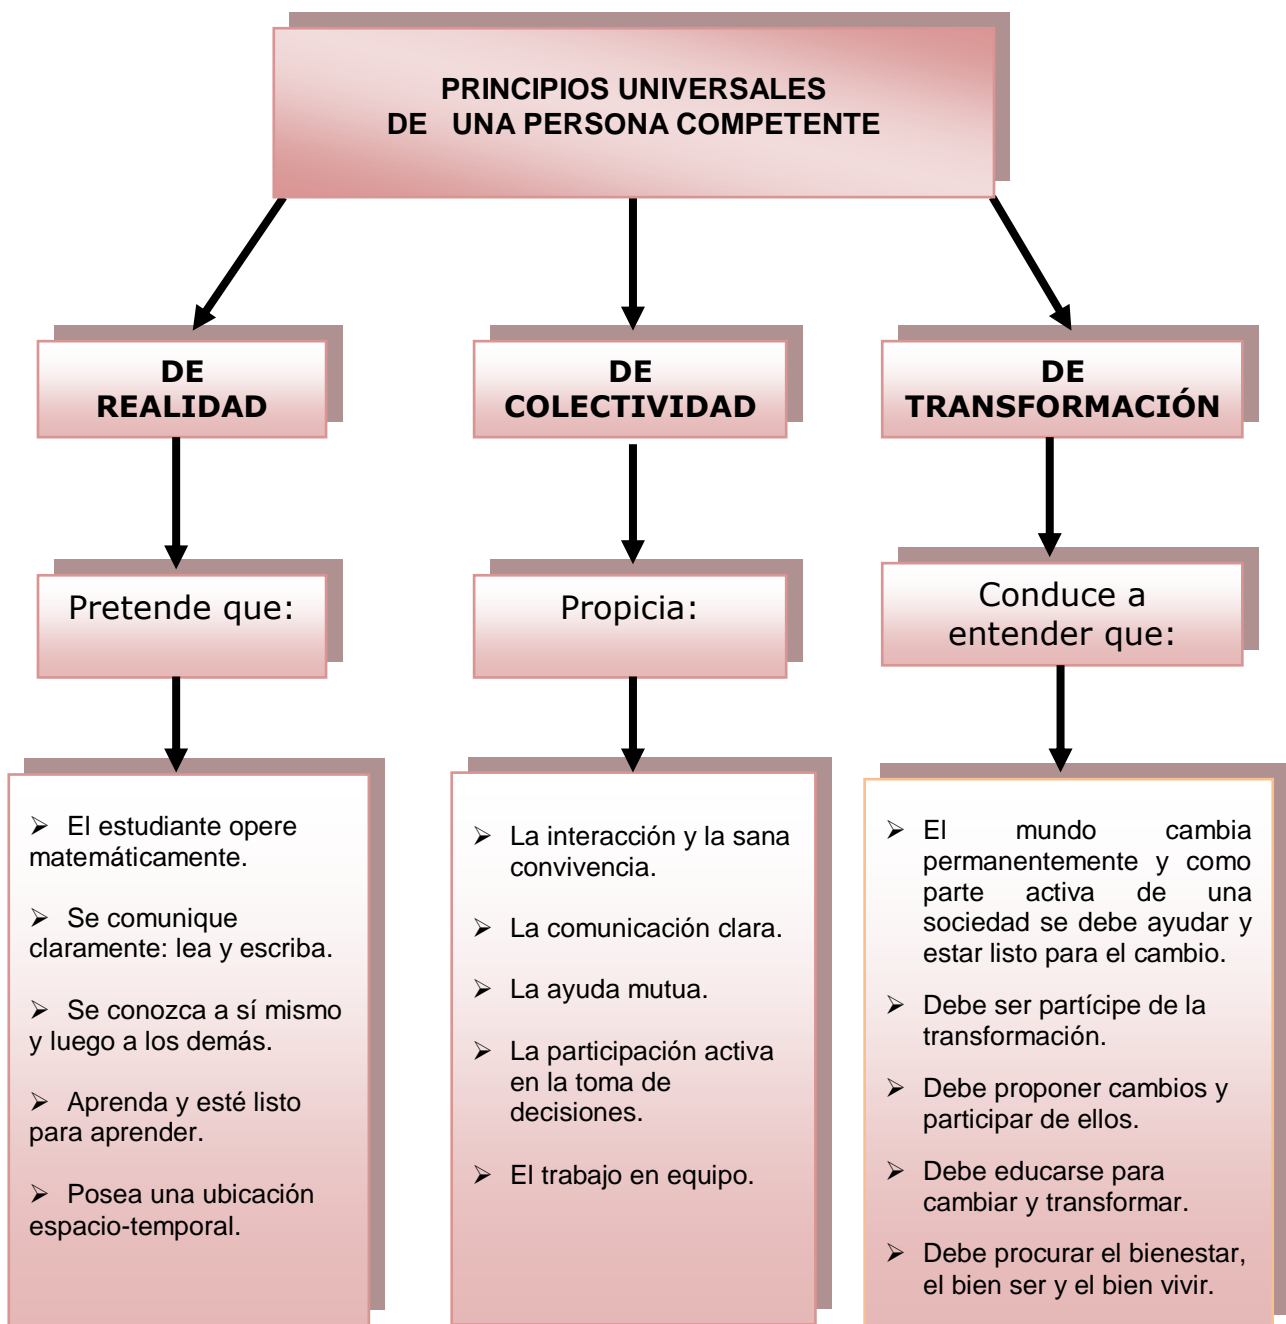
PRINCIPIOS UNIVERSALES
DE UNA PERSONA COMPETENTE

DE
REALIDAD

DE
COLECTIVIDAD

DE
TRANSFORMACIÓN

Pretende que:

Propicia:

Conduce a entender que:

➢ El estudiante opere matemáticamente.

➢ Se comunique claramente: lea y escriba.

➢ Se conozca a sí mismo y luego a los demás.

➢ Aprenda y esté listo para aprender.

➢ Posea una ubicación espacio-temporal.

➢ La interacción y la sana convivencia.

➢ La comunicación clara.

➢ La ayuda mutua.

➢ La participación activa en la toma de decisiones.

➢ El trabajo en equipo.

➢ El mundo cambia permanentemente y como parte activa de una sociedad se debe ayudar y estar listo para el cambio.

➢ Debe ser partícipe de la transformación.

➢ Debe proponer cambios y participar de ellos.

➢ Debe educarse para cambiar y transformar.

➢ Debe procurar el bienestar, el bien ser y el bien vivir.